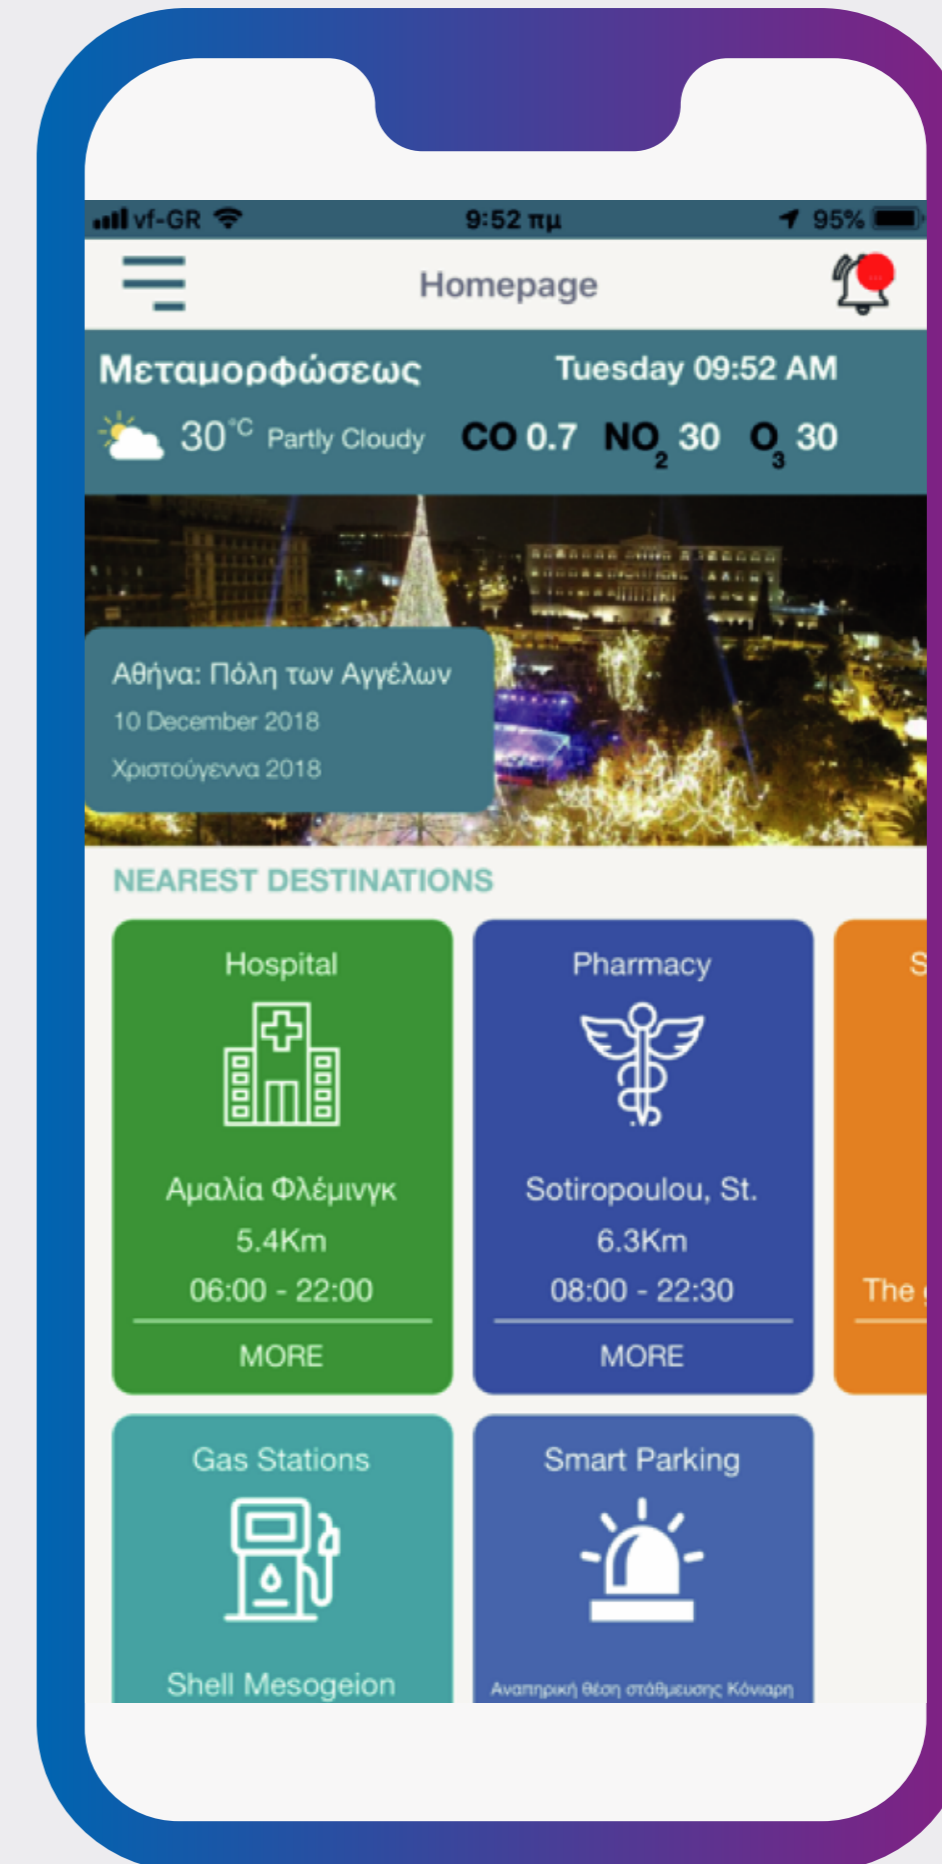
vf-GR 9:52 πμ 95%

Homepage

Μεταμορφώσεως Tuesday 09:52 AM

30°C Partly Cloudy CO 0.7 $NO_2$ 30 $O_3$ 30

Αθήνα: Πόλη των Αγγέλων

10 December 2018

Χριστούγεννα 2018

NEAREST DESTINATIONS

Hospital

Αμαλία Φλέμινγκ

5.4Km

06:00 - 22:00

MORE

Pharmacy

Sotiropoulou, St.

6.3Km

08:00 - 22:30

MORE

S

The

Gas Stations

Shell Mesogeion

Smart Parking

Αναπηρική θέση στάθμευσης Κόνιαρη